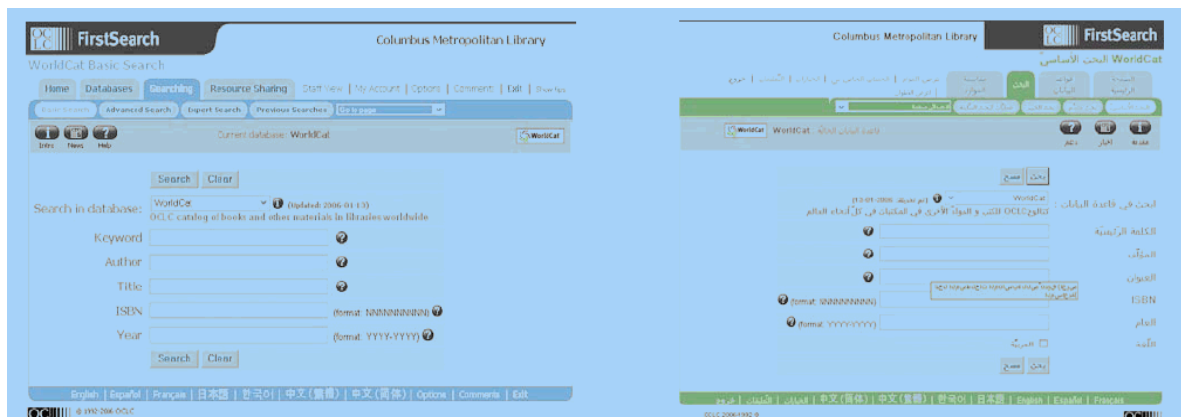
OCLC FirstSearch

Columbus Metropolitan Library

WorldCat Basic Search

Home | Databases | Searching | Resource Sharing | Staff View | My Account | Options | Comments | Exit | Hide tips

Basic Search | Advanced Search | Expert Search | Previous Searches | Go to page

Intro | News | Help

Current database: WorldCat

WorldCat

Search | Clear

Search in database: WorldCat (Updated: 2006-01-13)
OCLC catalog of books and other materials in libraries worldwide

Keyword

Author

Title

ISBN (format: NNNNNNNNNN)

Year (format: YYYY-YYYY)

Search | Clear

English | Español | Français | 日本語 | 한국어 | 中文(繁體) | 中文(简体) | Options | Comments | Exit

OCLC © 1992-2006 OCLC

Columbus Metropolitan Library

OCLC FirstSearch

WorldCat البحث الأساسي

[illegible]

WorldCat قاعدة البيانات الحالية: WorldCat

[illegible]

بحث | مسح

البحث في قاعدة البيانات: WorldCat (آخر تحديث: 2006-01-13)
الكتالوج OCLC للكتب و المواد الأخرى في المكتبات في كل أنحاء العالم

الكلمة الرئيسية

المؤلف

العنوان

ISBN (format: NNNNNNNNNN)

العام (format: YYYY-YYYY)

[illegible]

بحث | مسح

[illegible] | 中文(简体) | 中文(繁體) | 한국어 | 日本語 | English | Español | Français

OCLC 2006-1992 ©

OCLC